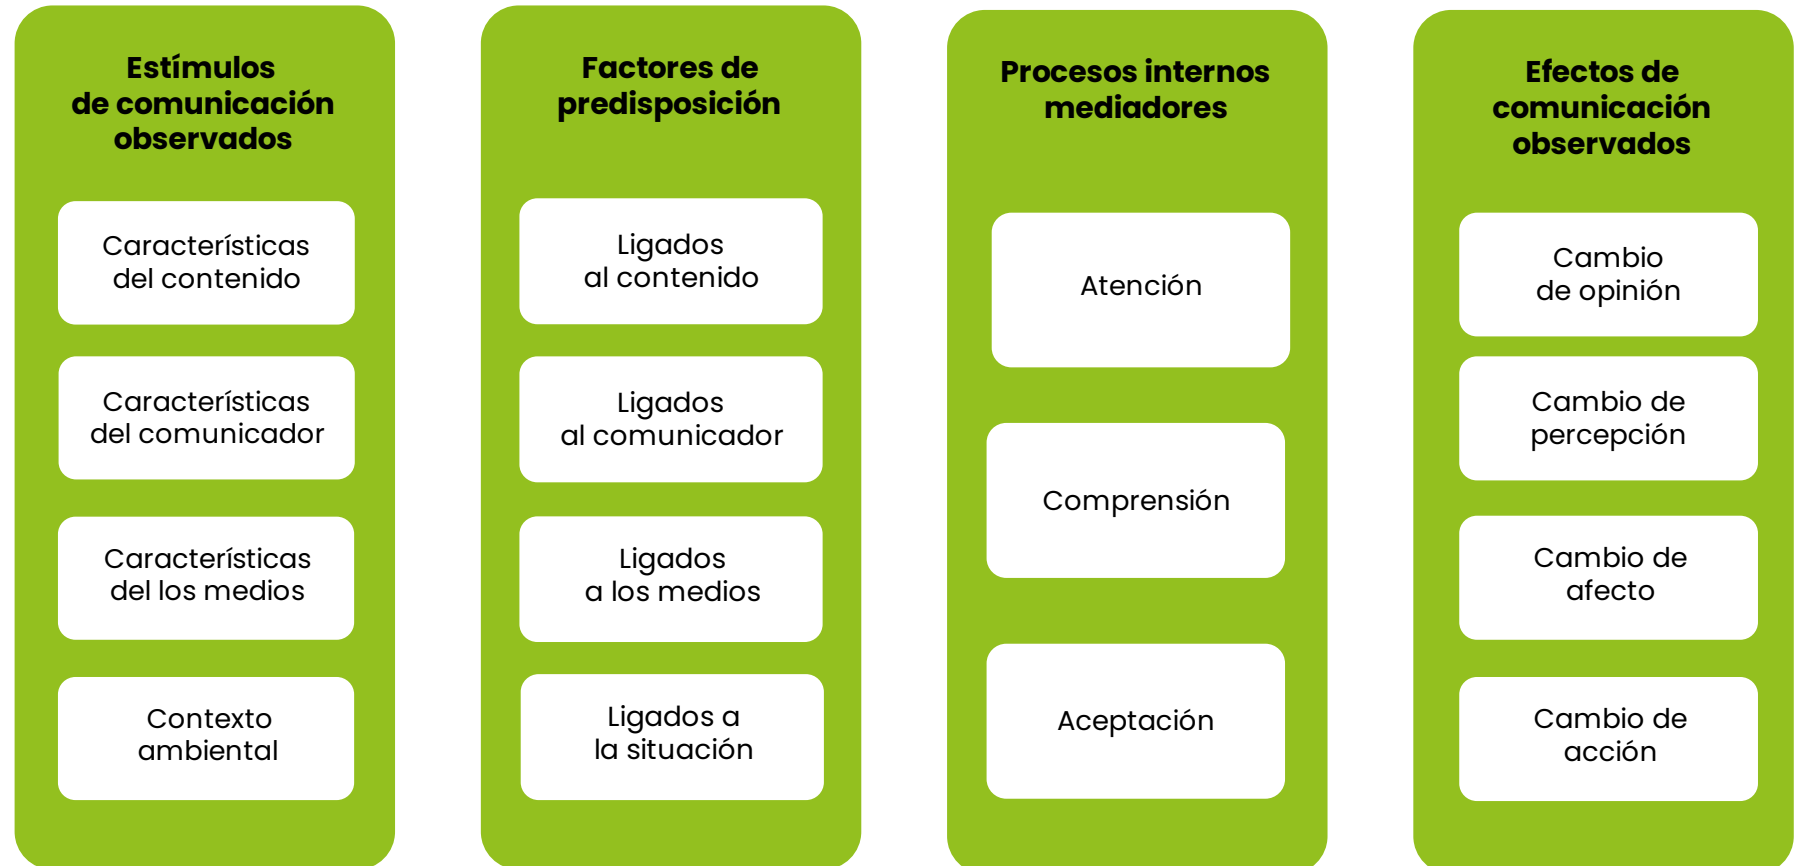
Estímulos de comunicación observados

Características del contenido

Características del comunicador

Características del los medios

Contexto ambiental

Factores de predisposición

Ligados al contenido

Ligados al comunicador

Ligados a los medios

Ligados a la situación

Procesos internos mediadores

Atención

Comprensión

Aceptación

Efectos de comunicación observados

Cambio de opinión

Cambio de percepción

Cambio de afecto

Cambio de acción